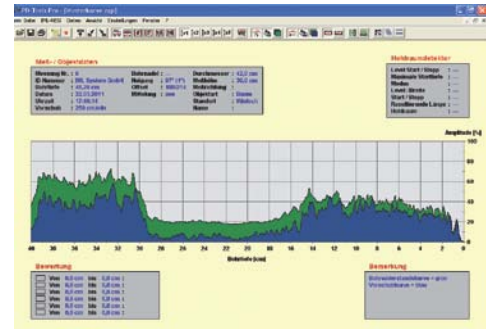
PD-Tools Pro - [Holzbalken.rsp]

Datei Seite IML-RESI Daten Ansicht Einstellungen Fenster ?

Meß- / Objektdaten

| Messung Nr. | : 6 | Beibmodi | : | Durchmesser | : 42,0 cm |
|---|---|---|---|---|---|
| ID Nummer | : IML System GmbH | Neigung | : 87° (F) | Meßhöhe | : 30,0 cm |
| Bohrtiefe | : 41,26 cm | Offset | : 608/214 | Meßrichtung | : |
| Datum | : 22.03.2011 | Bildbelag | : aus | Objektart | : Bsarre |
| Uhrzeit | : 12:08:14 | | | Standort | : Wäldisch |
| Vorschub | : 250 cm/min | | | Name | : |

Holzbaumdetailer

Level Start / Stopp : ---
Maximale Bohrtiefe : ---
Median : ---
Level. Breite : ---
Start / Stopp : ---
Resultierende Länge : ---
Holzbaum : ---

Amplitude [%]

100
80
60
40
20
0

40 38 36 34 32 30 28 26 24 22 20 18 16 14 12 10 8 6 4 2 0

Bohrtiefe [cm]

Bemerkung

| | Von | 0,0 cm | bis | 0,0 cm | : |
|---|---|---|---|---|---|
| | Von | 0,0 cm | bis | 0,0 cm | : |
| | Von | 0,0 cm | bis | 0,0 cm | : |
| | Von | 0,0 cm | bis | 0,0 cm | : |
| | Von | 0,0 cm | bis | 0,0 cm | : |
| | Von | 0,0 cm | bis | 0,0 cm | : |

Bemerkung

Bohrwiderstandskurve = grün
Vorschubkurve = blau